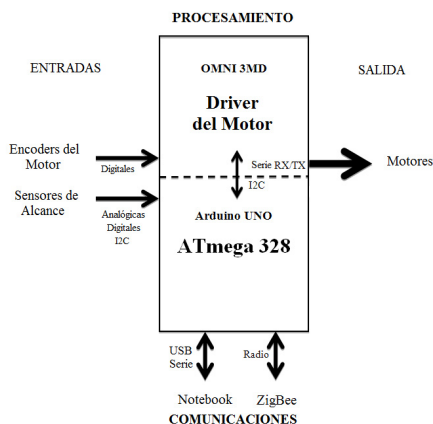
PROCESAMIENTO

ENTRADAS

OMNI 3MD

SALIDA

Driver del Motor

Encoders del Motor

Digitales

Serie RX/TX

I2C

Motores

Sensores de Alcance

Analógicas
Digitales
I2C

Arduino UNO

ATmega 328

USB
Serie

Radio

Notebook

ZigBee

COMUNICACIONES